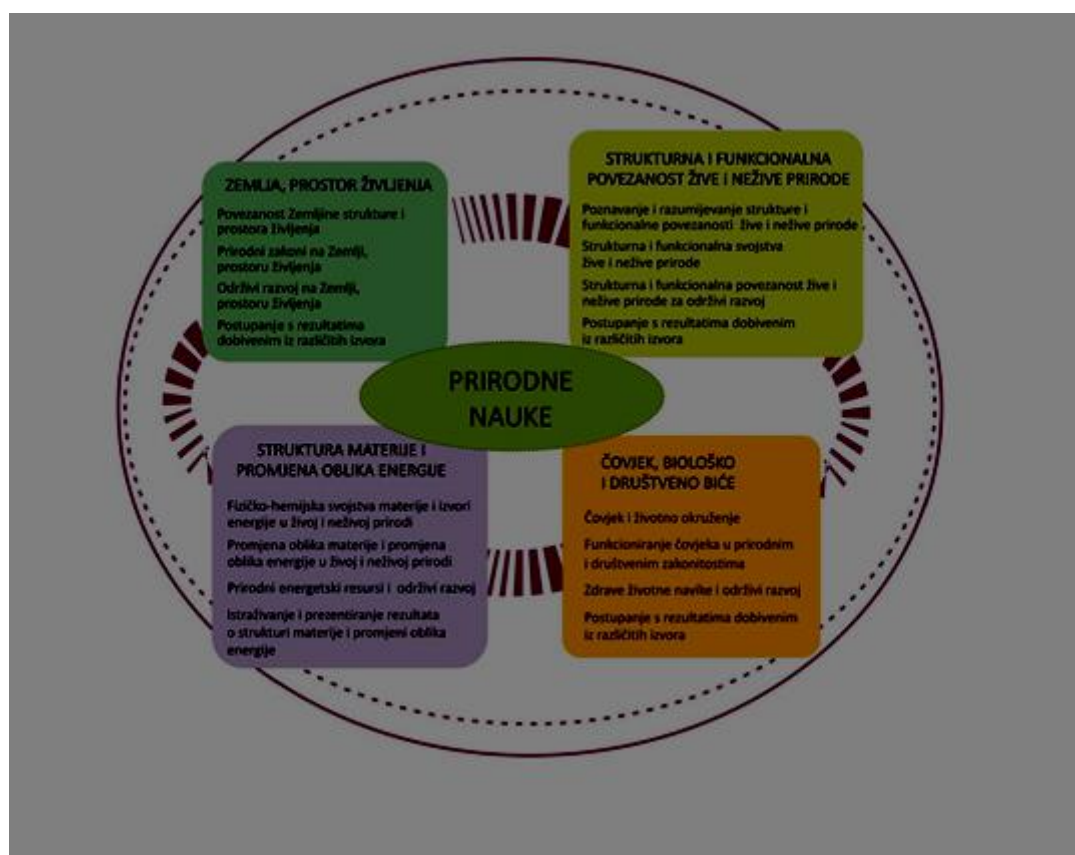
ZEMLJA, PROSTOR ŽIVLJENJA

Povezanost Zemljine strukture i prostora življenja

Prirodni zakoni na Zemlji, prostoru življenja

Održivi razvoj na Zemlji, prostoru življenja

Postupanje s rezultatima dobivenim iz različitih izvora

STRUKTURNA I FUNKCIONALNA POVEZANOST ŽIVE I NEŽIVE PRIRODE

Poznavanje i razumijevanje strukture i funkcionalne povezanosti žive i nežive prirode

Strukturna i funkcionalna svojstva žive i nežive prirode

Strukturna i funkcionalna povezanost žive i nežive prirode za održivi razvoj

Postupanje s rezultatima dobivenim iz različitih izvora

PRIRODNE NAUKE

STRUKTURA MATERIJE I PROMJENA OBLIKA ENERGIJE

Fizičko-hemijska svojstva materije i izvori energije u živoj i neživoj prirodi

Promjena oblika materije i promjena oblika energije u živoj i neživoj prirodi

Prirodni energetski resursi i održivi razvoj

Istraživanje i prezentiranje rezultata o strukturi materije i promjeni oblika energije

ČOVJEK, BIOLOŠKO I DRUŠTVENO BIĆE

Čovjek i životno okruženje

Funkcioniranje čovjeka u prirodnim i društvenim zakonitostima

Zdrave životne navike i održivi razvoj

Postupanje s rezultatima dobivenim iz različitih izvora